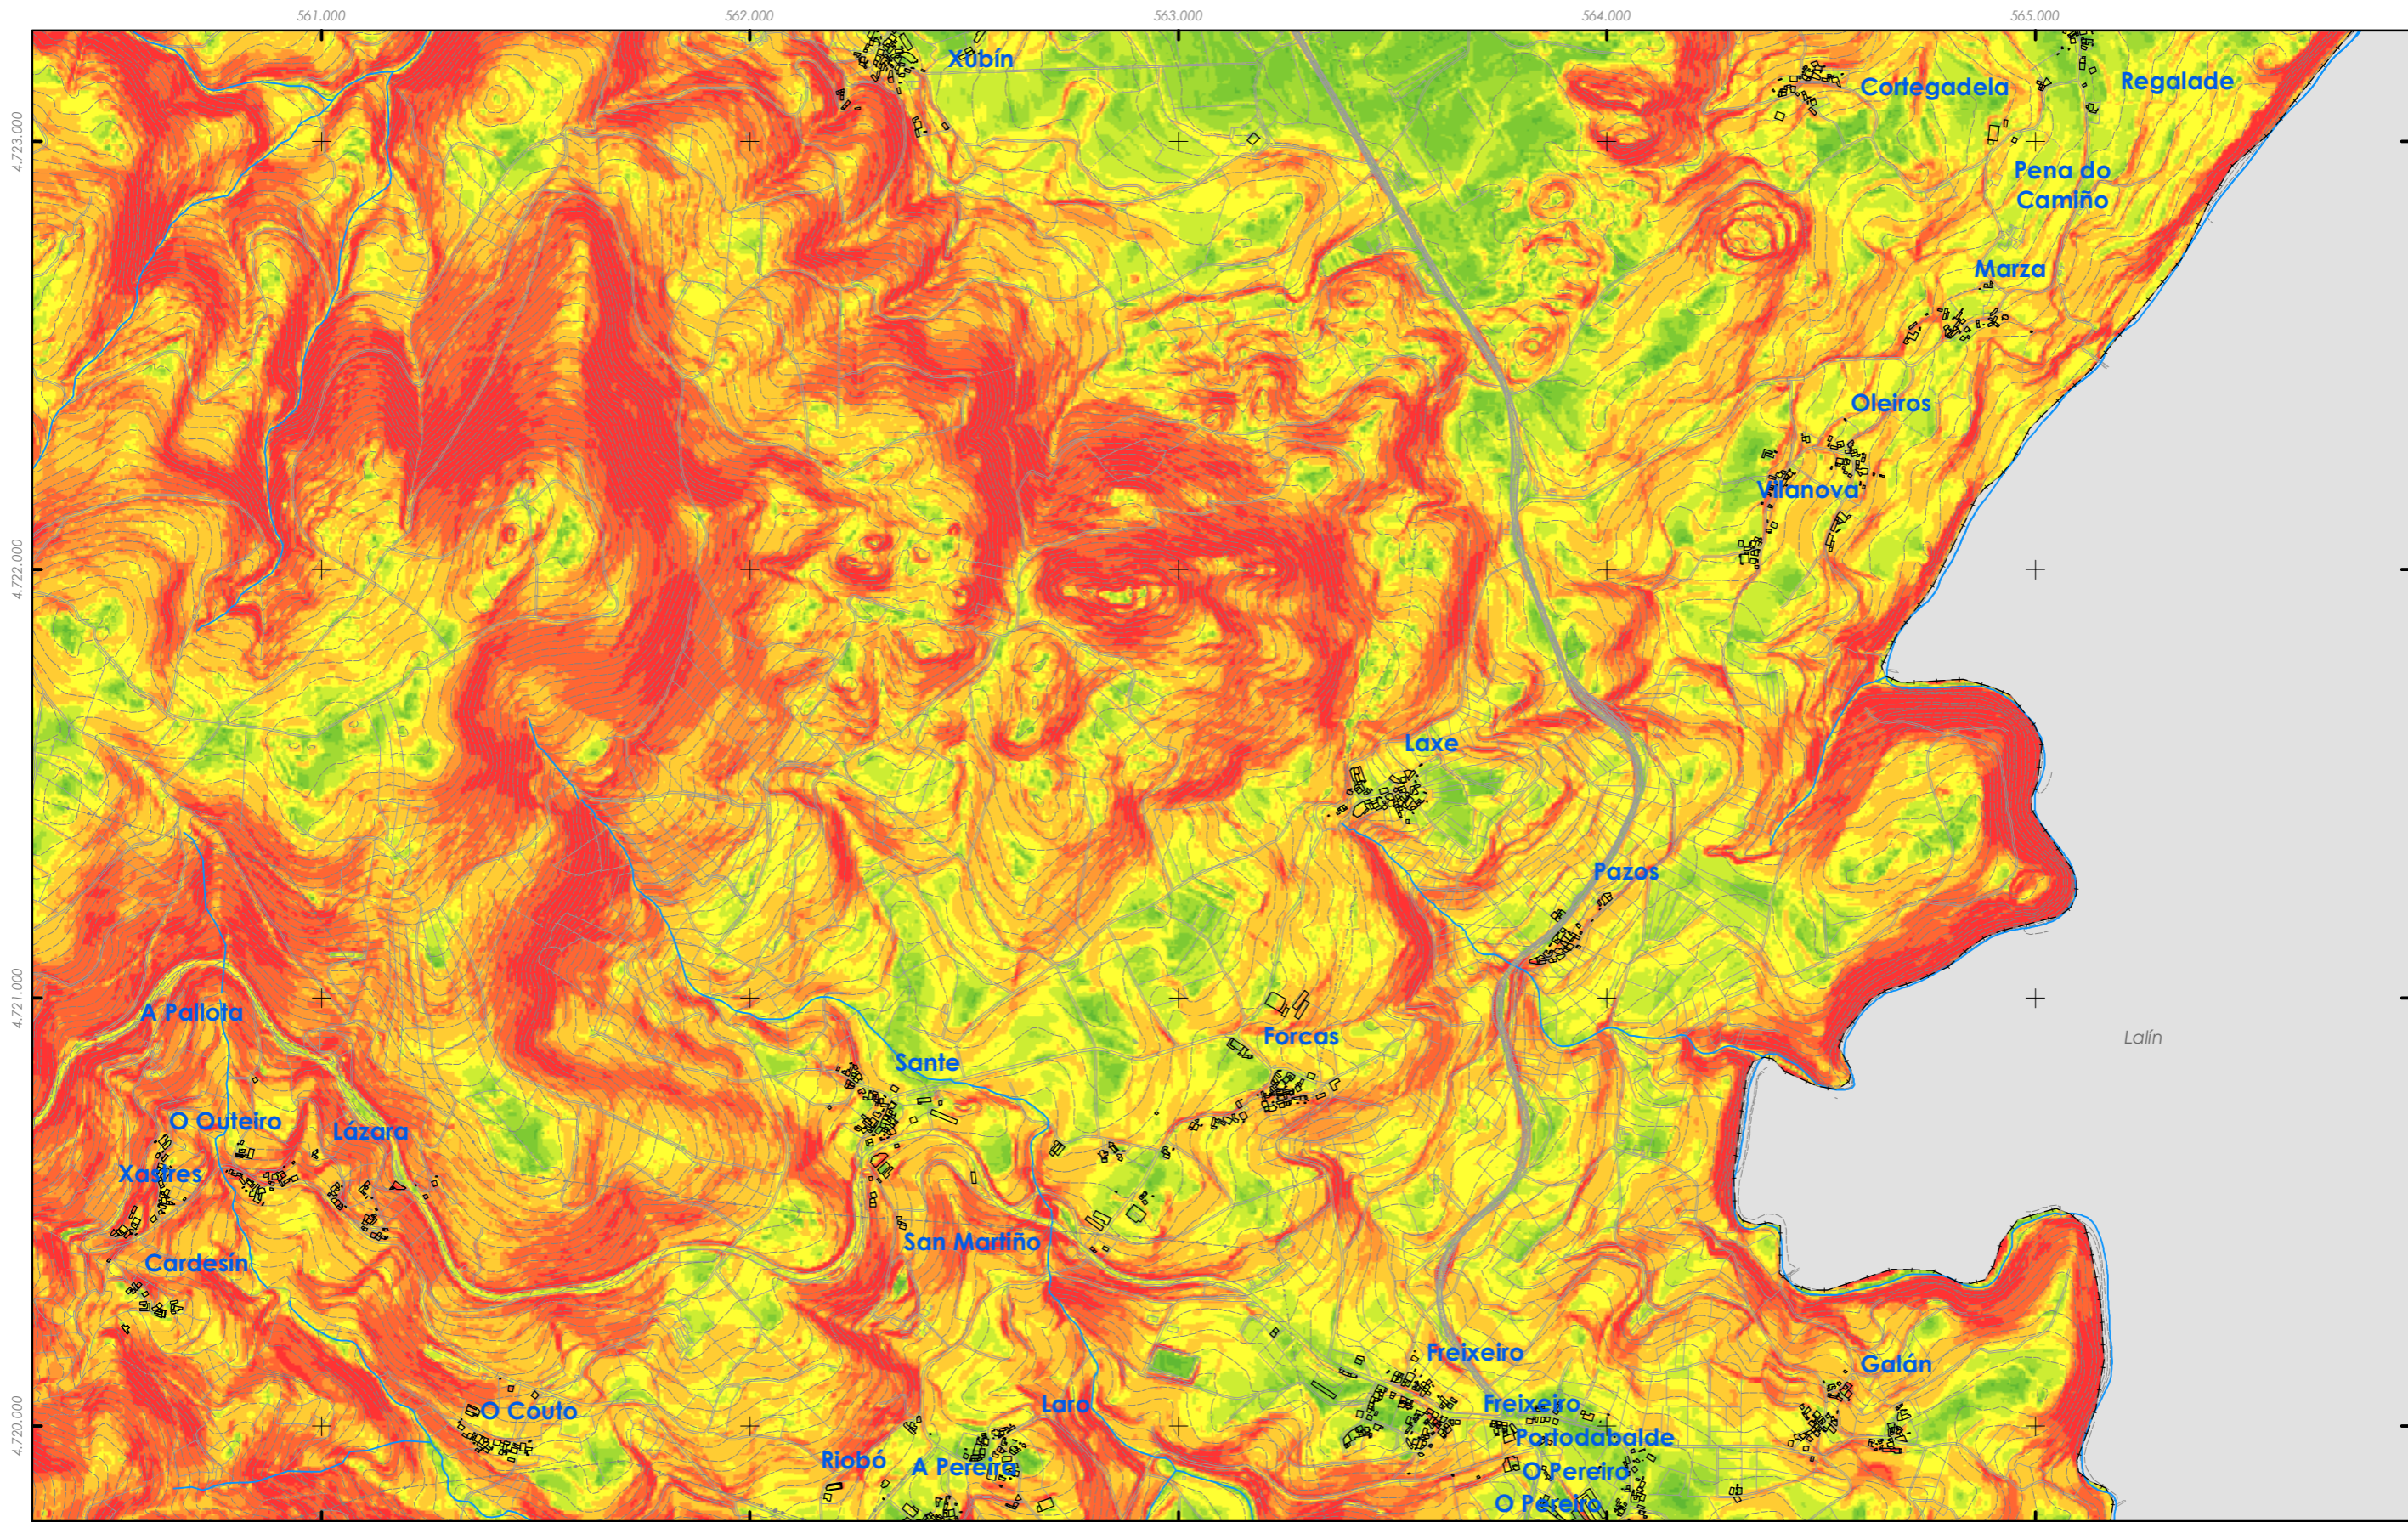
561.000
562.000
563.000
564.000
565.000

4.723.000
4.722.000
4.721.000
4.720.000

Xubín
Cortegadela
Regalade
Pena do Camiño
Marza
Oleiros
Vilanova
Laxe
Pazos
A Pallota
Sante
Forcas
Lalín
O Outeiro
Lázara
Xadres
Cardesín
San Martiño
Freixeiro
Galán
O Couto
Laro
Freixeiro
Portodabalde
Riobó
A Pereira
O Pereiro
O Pereiro